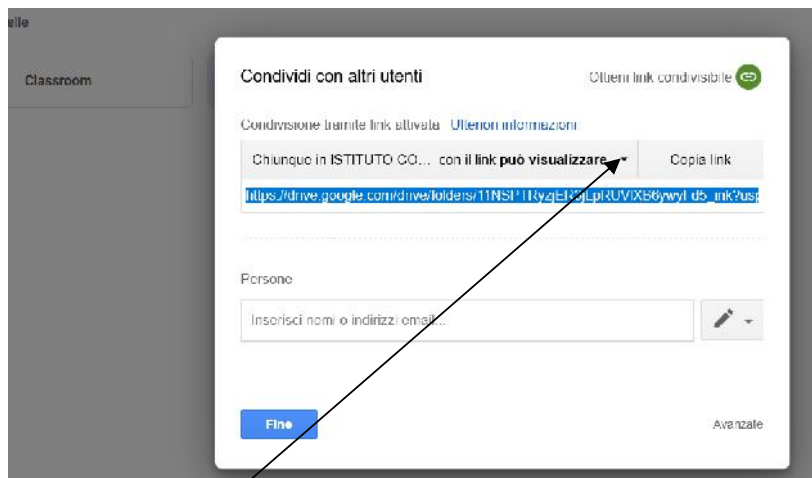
elle

Classroom

Condividi con altri utenti

Ottieni link condivisibile

Condivisione tramite link attivata Ulteriori informazioni

Chiunque in ISTITUTO CO... con il link può visualizzare

Copia link

https://drive.google.com/drive/folders/11NSPTRyzjER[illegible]LpRUVIXB6ywyFd5_ink?us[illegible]

Persone

Inserisci nomi o indirizzi email...

Fine

Avanzate